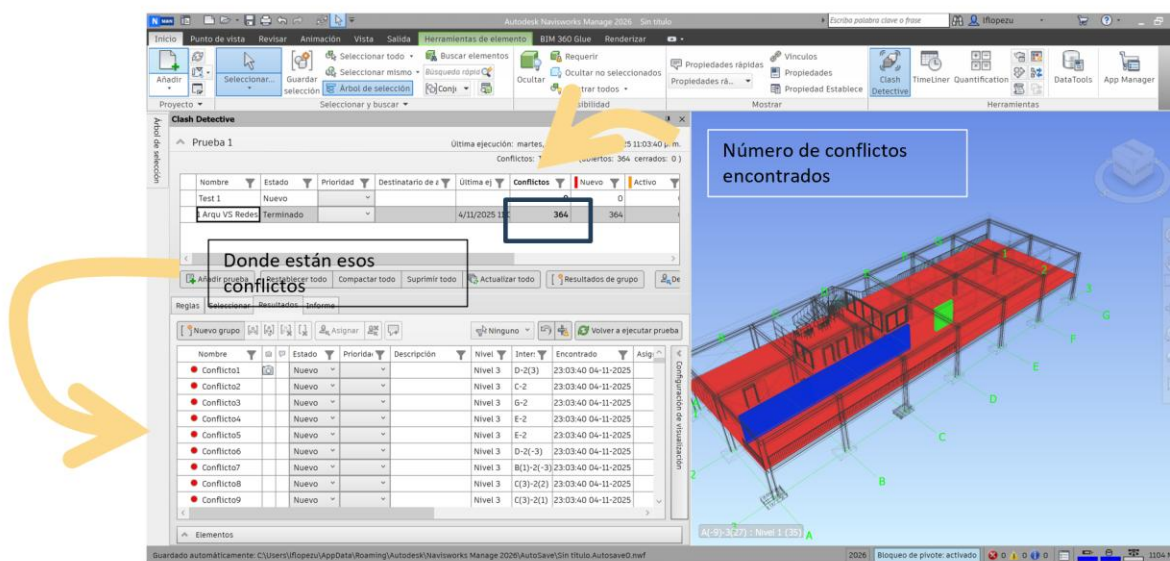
Autodesk Navisworks Manage 2026 Sin título

Escriba palabra clave o frase

iflopezu

Inicio Punto de vista Revisar Animación Vista Salida Herramientas de elemento BIM 360 Glue Renderizar

Añadir

Proyecto

Seleccionar...

Guardar selección

Seleccionar todo

Seleccionar mismo

Árbol de selección

Buscar elementos

Búsqueda rápida

Conju

Seleccionar y buscar

Ocultar

Requerir

Ocultar no seleccionados

trar todos

ibilidad

Propiedades rápidas

Propiedades rá...

Vínculos

Propiedades

Propiedad Establece

Mostrar

Clash Detective

TimeLiner

Quantification

DataTools

App Manager

Herramientas

Clash Detective

Árbol de selección

Prueba 1

Última ejecución: martes, 25 11:03:40 p. m.

Conflictos: abiertos: 364 cerrados: 0

| Nombre | Estado | Prioridad | Destinatario de a | Última ej | Conflictos | Nuevo | Activo |
|---|---|---|---|---|---|---|---|
| Test 1 | Nuevo | | | | 0 | 0 | |
| Arqu VS Redes | Terminado | | | 4/11/2025 1 | 364 | 364 | |

Número de conflictos encontrados

Donde están esos conflictos

Añadir prueba Restablecer todo Compactar todo Suprimir todo Actualizar todo Resultados de grupo

Reglas Seleccionar Resultados Informe

Nuevo grupo Asignar Ninguno Volver a ejecutar prueba

| Nombre | | | Estado | Prioridad | Descripción | Nivel | Inter | Encontrado | Asig |
|---|---|---|---|---|---|---|---|---|---|
| Conflicto1 | | | Nuevo | | | Nivel 3 | D-2(3) | 23:03:40 04-11-2025 | |
| Conflicto2 | | | Nuevo | | | Nivel 3 | C-2 | 23:03:40 04-11-2025 | |
| Conflicto3 | | | Nuevo | | | Nivel 3 | G-2 | 23:03:40 04-11-2025 | |
| Conflicto4 | | | Nuevo | | | Nivel 3 | E-2 | 23:03:40 04-11-2025 | |
| Conflicto5 | | | Nuevo | | | Nivel 3 | E-2 | 23:03:40 04-11-2025 | |
| Conflicto6 | | | Nuevo | | | Nivel 3 | D-2(-3) | 23:03:40 04-11-2025 | |
| Conflicto7 | | | Nuevo | | | Nivel 3 | B(1)-2(-3) | 23:03:40 04-11-2025 | |
| Conflicto8 | | | Nuevo | | | Nivel 3 | C(3)-2(2) | 23:03:40 04-11-2025 | |
| Conflicto9 | | | Nuevo | | | Nivel 3 | C(3)-2(1) | 23:03:40 04-11-2025 | |

Configuración de visualización

Elementos

A(-9)-3(27) : Nivel 1 (35)

G F E D C B A 1 2 3

Guardado automáticamente: C:\Users\iflopezu\AppData\Roaming\Autodesk\Navisworks Manage 2026\AutoSave\Sin título.Autosave0.nwf

2026 Bloqueo de pivote: activado 0 0 0 0 1104